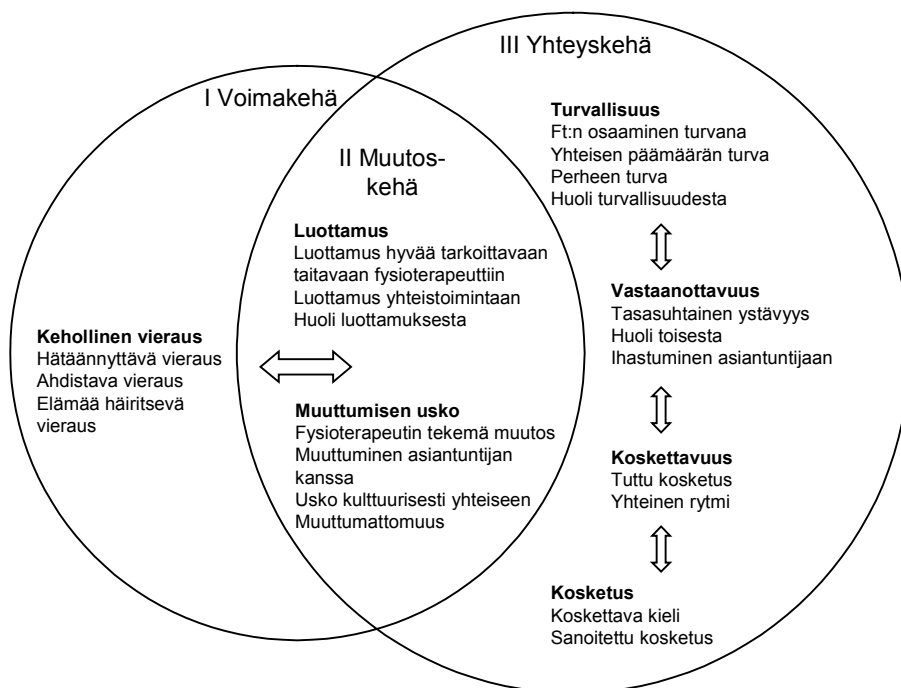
III Yhteyskehä

I Voimakehä

II Muutoskehä

Turvallisuus
Ft:n osaaminen turvana
Yhteisen päämäärän turva
Perheen turva
Huoli turvallisuudesta

Luottamus
Luottamus hyvää tarkoittavaan taitavaan fysioterapeuttiin
Luottamus yhteistoimintaan
Huoli luottamuksesta

Vastaanottavuus
Tasasuhtainen ystävyys
Huoli toisesta
Ihastuminen asiantuntijaan

Kehollinen vieraus
Hätäännyttävä vieraus
Ahdistava vieraus
Elämää häiritsevä vieraus

Muuttumisen usko
Fysioterapeutin tekemä muutos
Muuttuminen asiantuntijan kanssa
Usko kulttuurisesti yhteiseen
Muuttumattomuus

Koskettavuus
Tuttu kosketus
Yhteinen rytmi

Kosketus
Koskettava kieli
Sanoitettu kosketus